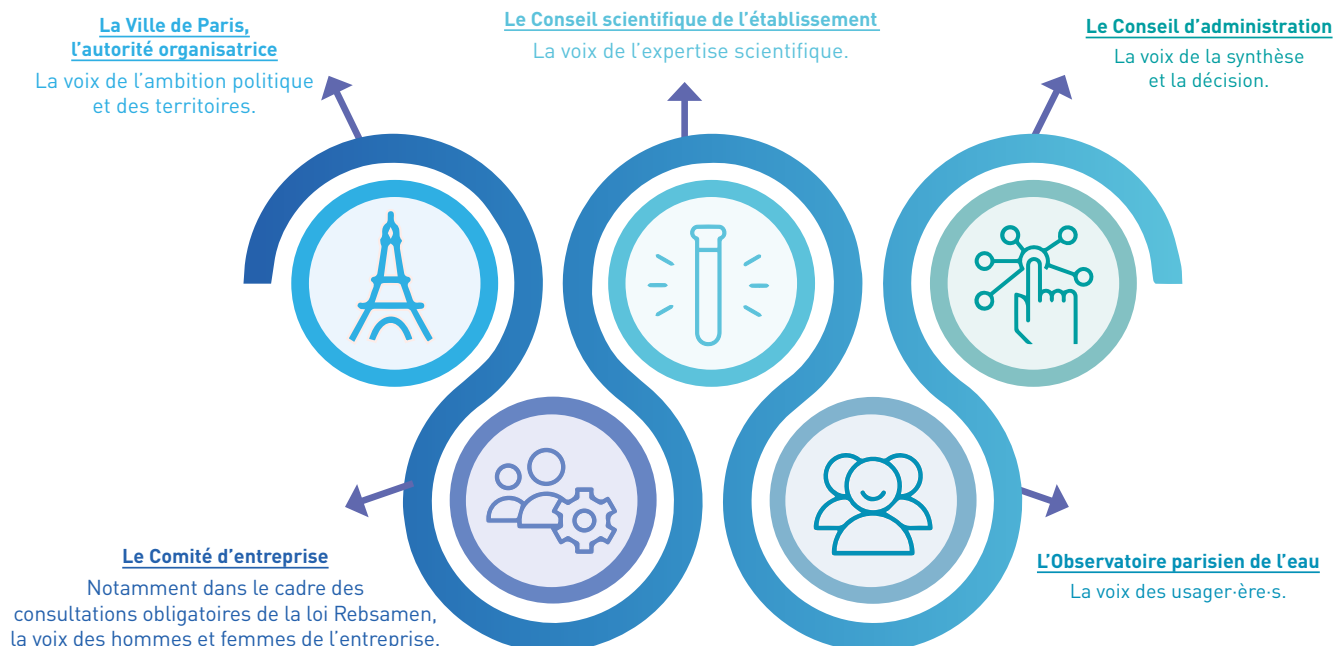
La Ville de Paris, l'autorité organisatrice
La voix de l'ambition politique et des territoires.

Le Conseil scientifique de l'établissement
La voix de l'expertise scientifique.

Le Conseil d'administration
La voix de la synthèse et la décision.

Le Comité d'entreprise
Notamment dans le cadre des consultations obligatoires de la loi Rebsamen, la voix des hommes et femmes de l'entreprise.

L'Observatoire parisien de l'eau
La voix des usager·ère·s.